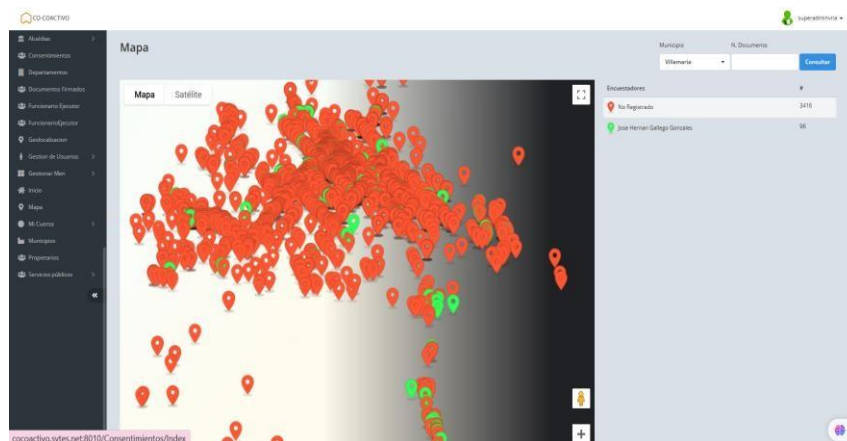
CO-COACTIVO

superadminvirta

Alcaldias
Consentimientos
Departamentos
Documentos Firmados
Funcionario Ejecutor
FuncionarioEjecutor
Geolocalizacion
Gestion de Usuarios
Gestionar Men
Inicio
Mapa
Mi Cuenta
Municipios
Propietarios
Servicios publicos

Mapa

Municipio
Villamaria
N. Documento
Consultar

Mapa
Satélite

| Encuestadores | # |
|---|---|
| No Registrado | 3416 |
| Jose Hernan Gallego Gonzales | 96 |

cocoactivo.sytes.net:8010/Consentimientos/Index